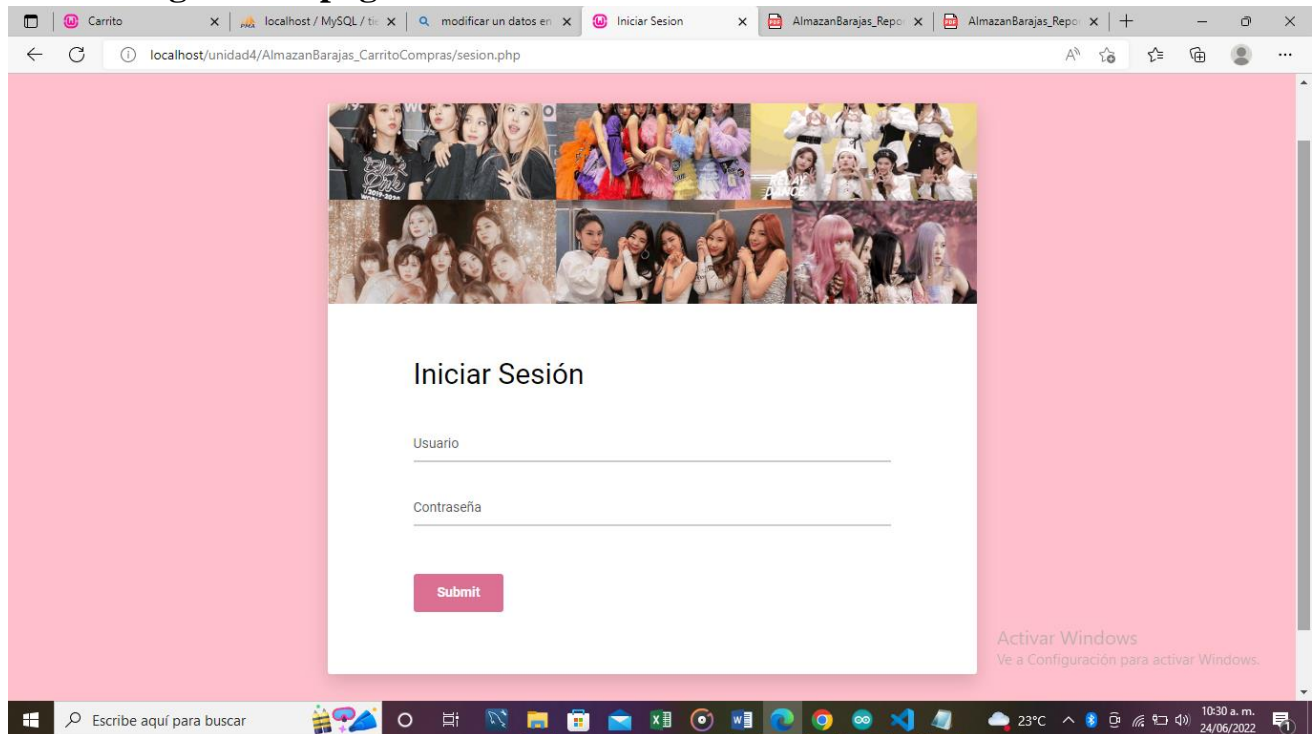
Carrito
localhost / MySQL / ti
modificar un datos en
Iniciar Sesion
AlmazanBarajas_Repo
AlmazanBarajas_Repo

localhost/unidad4/AlmazanBarajas_CarritoCompras/sesion.php

Iniciar Sesión

Usuario

Contraseña

Submit

Activar Windows
Ve a Configuración para activar Windows.

Escribe aquí para buscar
23°C
10:30 a. m.
24/06/2022